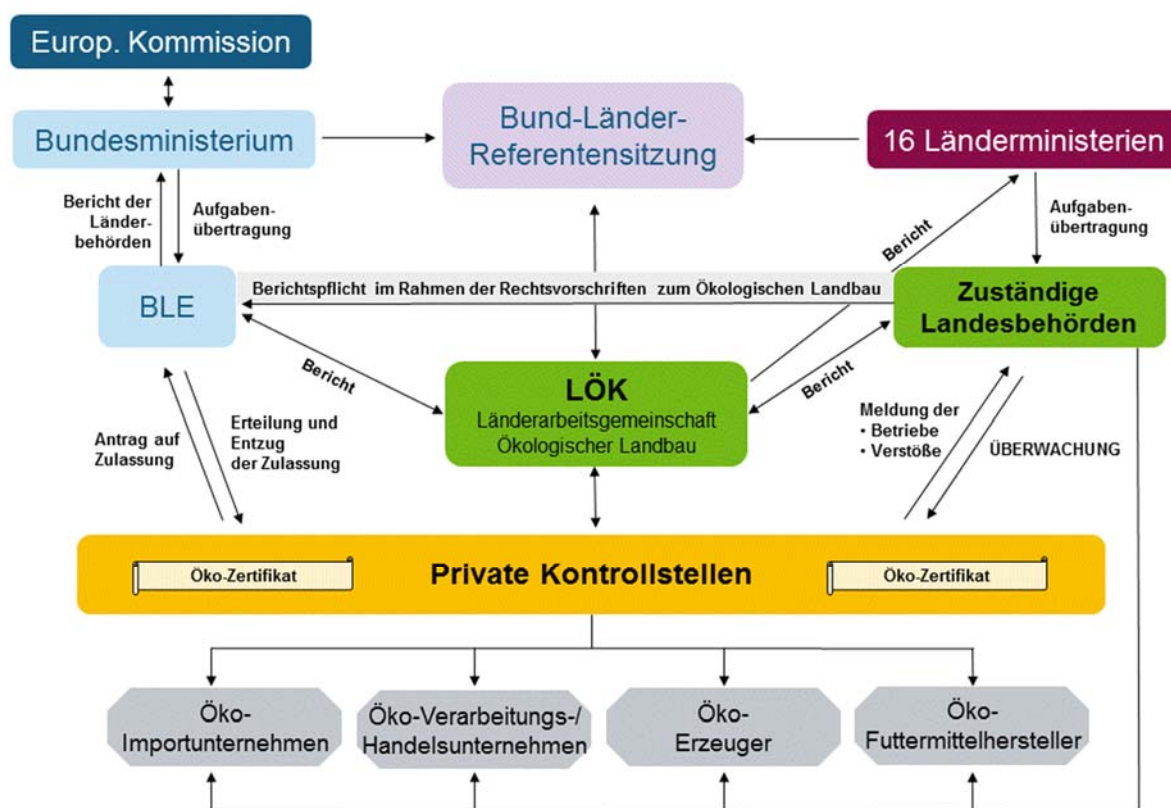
Europ. Kommission

Bundesministerium

Bund-Länder-Referentensitzung

16 Länderministerien

Bericht der Länderbehörden

Aufgabenübertragung

Bericht

Aufgabenübertragung

BLE

Berichtspflicht im Rahmen der Rechtsvorschriften zum Ökologischen Landbau

Zuständige Landesbehörden

Bericht

LÖK
Länderarbeitsgemeinschaft Ökologischer Landbau

Bericht

Antrag auf Zulassung

Erteilung und Entzug der Zulassung

Meldung der
• Betriebe
• Verstöße

ÜBERWACHUNG

Öko-Zertifikat

Private Kontrollstellen

Öko-Zertifikat

Öko-Importunternehmen

Öko-Verarbeitungs-/Handelsunternehmen

Öko-Erzeuger

Öko-Futtermittelhersteller